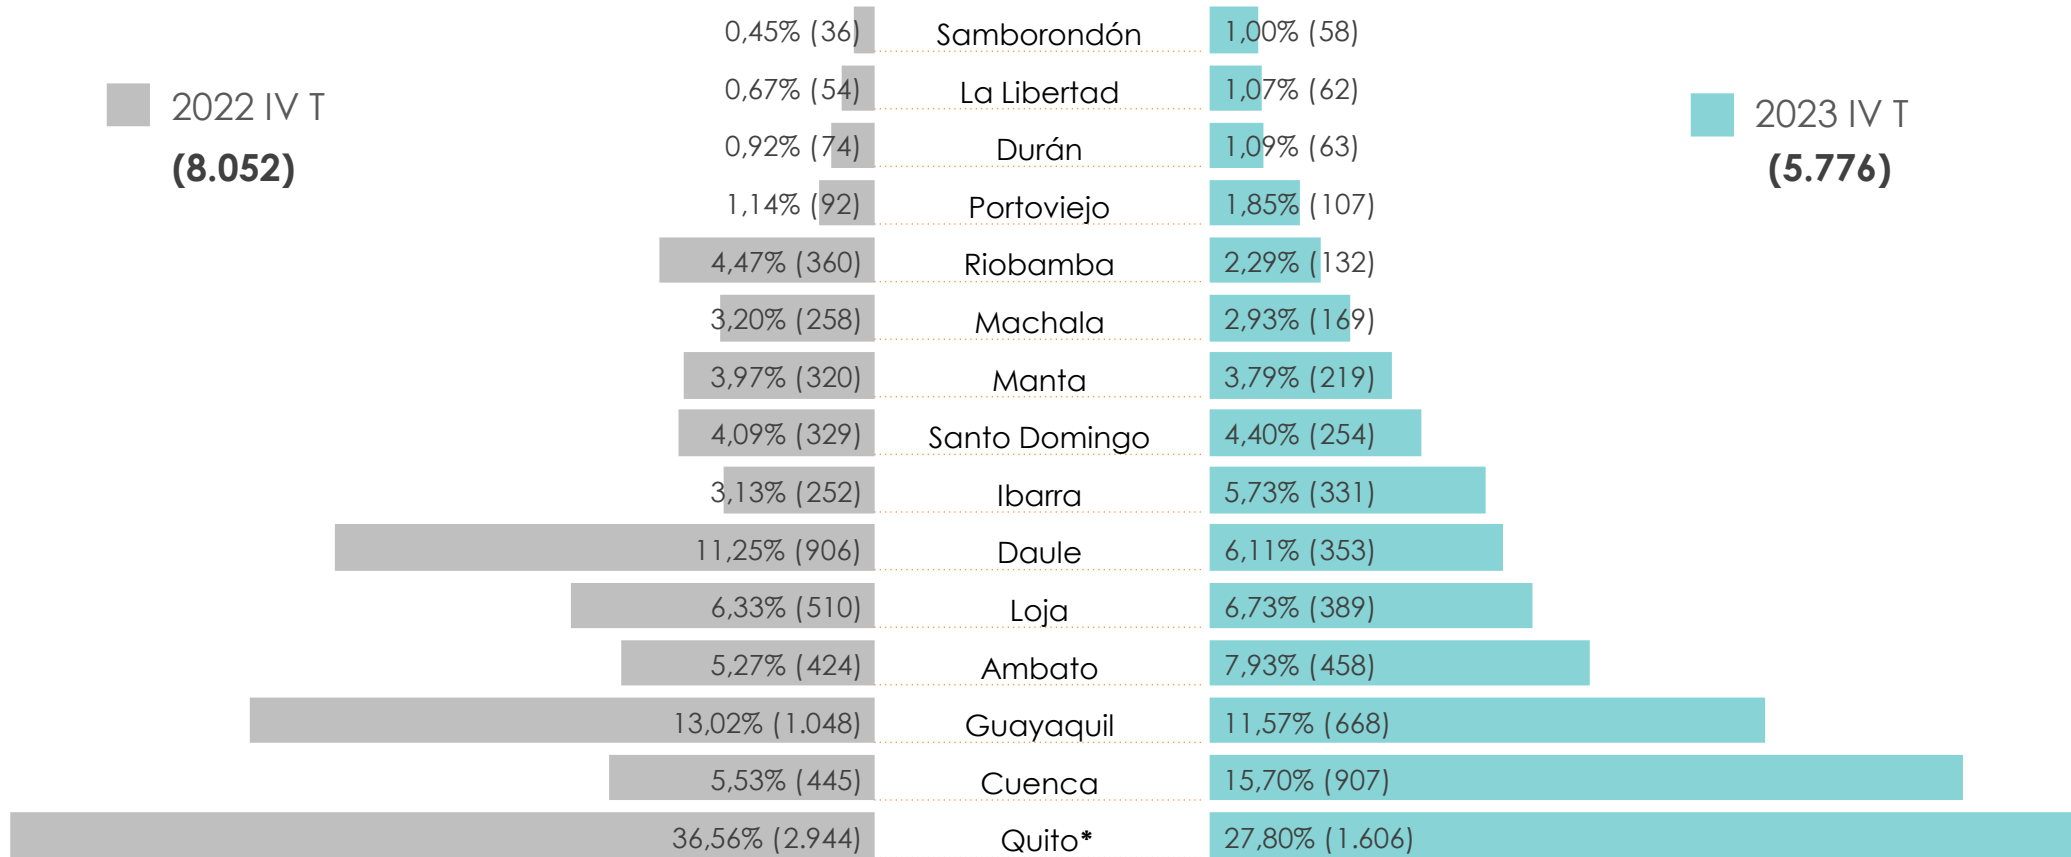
2022 IV T
(8.052)

2023 IV T
(5.776)

| 2022 IV T | Ciudad | 2023 IV T |
|---|---|---|
| 0,45% (36) | Samborondón | 1,00% (58) |
| 0,67% (54) | La Libertad | 1,07% (62) |
| 0,92% (74) | Durán | 1,09% (63) |
| 1,14% (92) | Portoviejo | 1,85% (107) |
| 4,47% (360) | Riobamba | 2,29% (132) |
| 3,20% (258) | Machala | 2,93% (169) |
| 3,97% (320) | Manta | 3,79% (219) |
| 4,09% (329) | Santo Domingo | 4,40% (254) |
| 3,13% (252) | Ibarra | 5,73% (331) |
| 11,25% (906) | Daule | 6,11% (353) |
| 6,33% (510) | Loja | 6,73% (389) |
| 5,27% (424) | Ambato | 7,93% (458) |
| 13,02% (1.048) | Guayaquil | 11,57% (668) |
| 5,53% (445) | Cuenca | 15,70% (907) |
| 36,56% (2.944) | Quito* | 27,80% (1.606) |